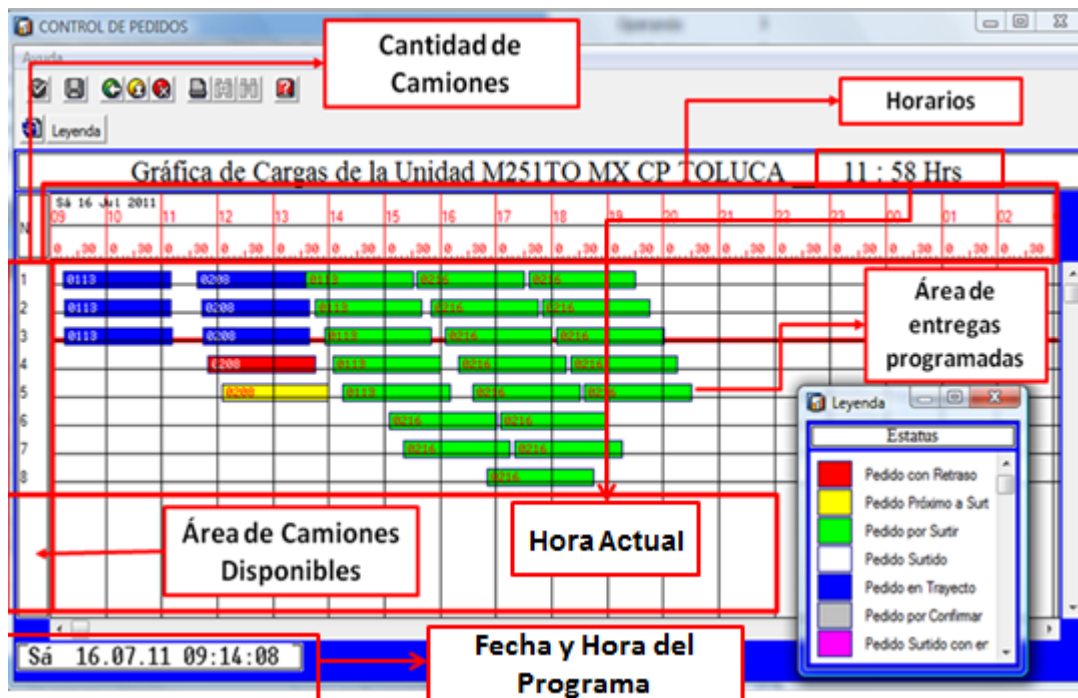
CONTROL DE PEDIDOS

Ayuda

Cantidad de Camiones

Leyenda

Horarios

Gráfica de Cargas de la Unidad M251TO MX CP TOLUCA__ 11 : 58 Hrs

Sá 16 Jul 2011

09 10 11 12 13 14 15 16 17 18 19 20 21 22 23 00 01 02

N

1
2
3
4
5
6
7
8

0113 0208 0113 0216 0216
0113 0208 0113 0216 0216
0113 0208 0113 0216 0216
0208 0113 0216 0216
0208 0113 0216 0216
0216 0216
0216 0216
0216

Área de entregas programadas

Leyenda

Estatus

Pedido con Retraso
Pedido Próximo a Surt
Pedido por Surtir
Pedido Surtido
Pedido en Trayecto
Pedido por Confirmar
Pedido Surtido con er

Área de Camiones Disponibles

Hora Actual

Sá 16.07.11 09:14:08

Fecha y Hora del Programa